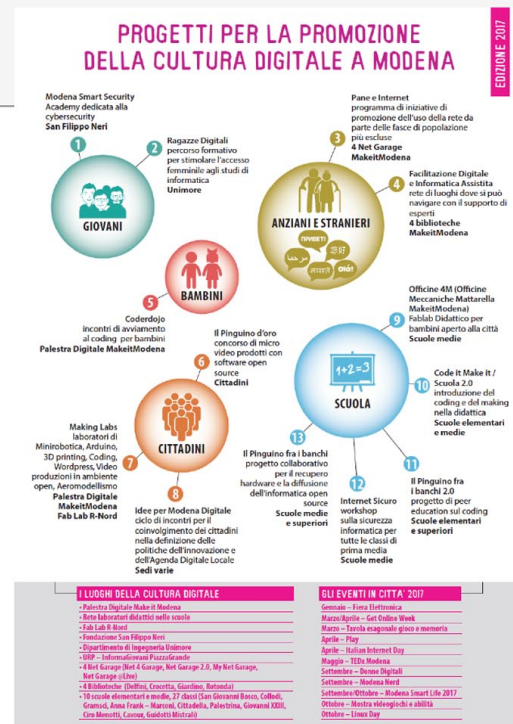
PROGETTI PER LA PROMOZIONE DELLA CULTURA DIGITALE A MODENA

EDIZIONE 2017

1
Modena Smart Security Academy dedicata alla cybersecurity
San Filippo Neri

2
Ragazze Digitali percorso formativo per stimolare l'accesso femminile agli studi di informatica
Unimore

GIOVANI

3
Pane e Internet programma di iniziative di promozione dell'uso della rete da parte delle fasce di popolazione più escluse
4 Net Garage
MakeitModena

4
Facilitazione Digitale e Informatica Assistita rete di luoghi dove si può navigare con il supporto di esperti
4 biblioteche
MakeitModena

ANZIANI E STRANIERI

ПРИВЕТ
مرحبا
Olá!

BAMBINI

5
Coderdojo incontri di avviamento al coding per bambini
Palestra Digitale MakeitModena

6
Il Pinguino d'oro concorso di micro video prodotti con software open source
Cittadini

9
Officine 4M (Officine Meccaniche Mattarella MakeitModena) Fablab Didattico per bambini aperto alla città
Scuole medie

1+2=3

SCUOLA

10
Code it Make it / Scuola 2.0 introduzione del coding e del making nella didattica
Scuole elementari e medie

7
Making Labs laboratori di Minirobotica, Arduino, 3D printing, Coding, Wordpress, Video produzioni in ambiente open, Aeromodellismo
Palestra Digitale MakeitModena
Fab Lab R-Nord

CITTADINI

13
Il Pinguino fra i banchi progetto collaborativo per il recupero hardware e la diffusione dell'informatica open source
Scuole medie e superiori

12
Internet Sicuro workshop sulla sicurezza informatica per tutte le classi di prima media
Scuole medie

11
Il Pinguino fra i banchi 2.0 progetto di peer education sul coding
Scuole elementari e superiori

8
Idee per Modena Digitale ciclo di incontri per il coinvolgimento dei cittadini nella definizione delle politiche dell'innovazione e dell'Agenda Digitale Locale
Sedi varie

I LUOGHI DELLA CULTURA DIGITALE
- Palestra Digitale Make it Modena
- Rete laboratori didattici nelle scuole
- Fab Lab R-Nord
- Fondazione San Filippo Neri
- Dipartimento di Ingegneria Unimore
- URP – InformaGiovani PiazzaGrande
- 4 Net Garage (Net 4 Garage, Net Garage 2.0, My Net Garage, Net Garage @Live)
- 4 Biblioteche (Delfini, Crocetta, Giardino, Rotonda)
- 10 scuole elementari e medie, 27 classi (San Giovanni Bosco, Collodi, Gramsci, Anna Frank – Marconi, Cittadella, Palestrina, Giovanni XXIII, Ciro Menotti, Cavour, Guidotti Mistrali)

GLI EVENTI IN CITTA' 2017
Gennaio – Fiera Elettronica
Marzo/Aprile – Get Online Week
Marzo – Tavola esagonale gioco e memoria
Aprile – Play
Aprile – Italian Internet Day
Maggio – TEDx Modena
Settembre – Donne Digitali
Settembre – Modena Nerd
Settembre/Ottobre – Modena Smart Life 2017
Ottobre – Mostra videogiochi e abilità
Ottobre – Linux Day